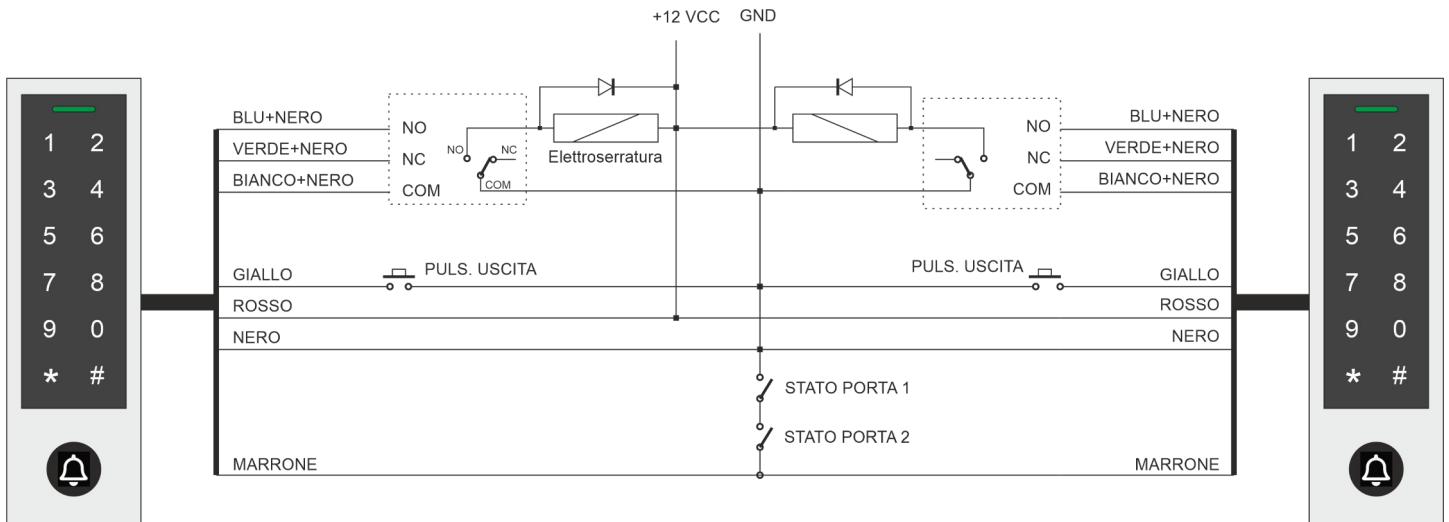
+12 VCC GND

1 2
3 4
5 6
7 8
9 0
* #

BLU+NERO
VERDE+NERO
BIANCO+NERO
NO
NC
COM
NO
NC
COM
Elettroserratura

NO
NC
COM
BLU+NERO
VERDE+NERO
BIANCO+NERO

GIALLO
PULS. USCITA
ROSSO
NERO

PULS. USCITA
GIALLO
ROSSO
NERO

STATO PORTA 1
STATO PORTA 2

MARRONE
MARRONE

1 2
3 4
5 6
7 8
9 0
* #